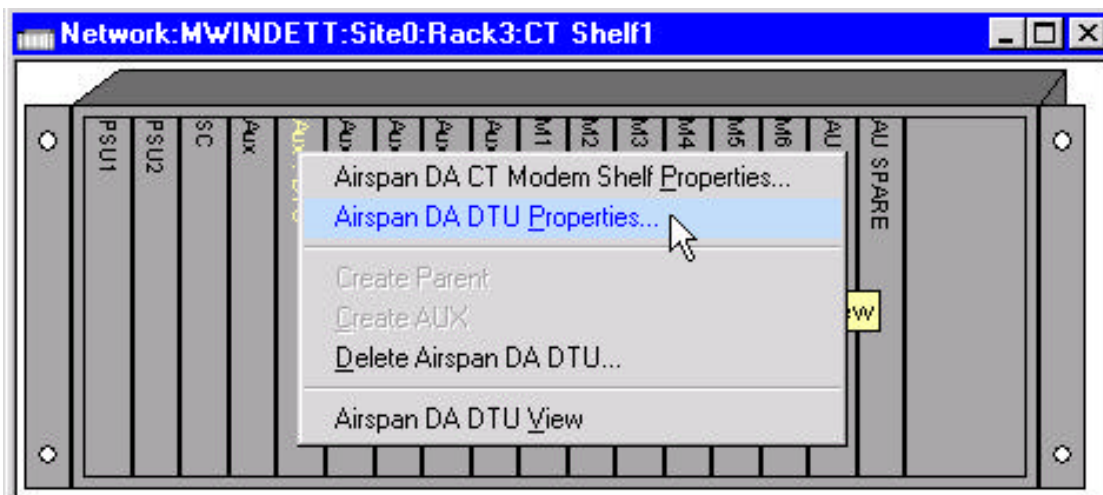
Network:MWINDETT:Site0:Rack3:CT Shelf1

PSU1
PSU2
SC
Aux
AU
AU
AU
AU
M1
M2
M3
M4
M5
M6
AU
AU SPARE

Airspan DA CT Modem Shelf Properties...
Airspan DA DTU Properties...
Create Parent
Create AUX
Delete Airspan DA DTU...
Airspan DA DTU View

ew